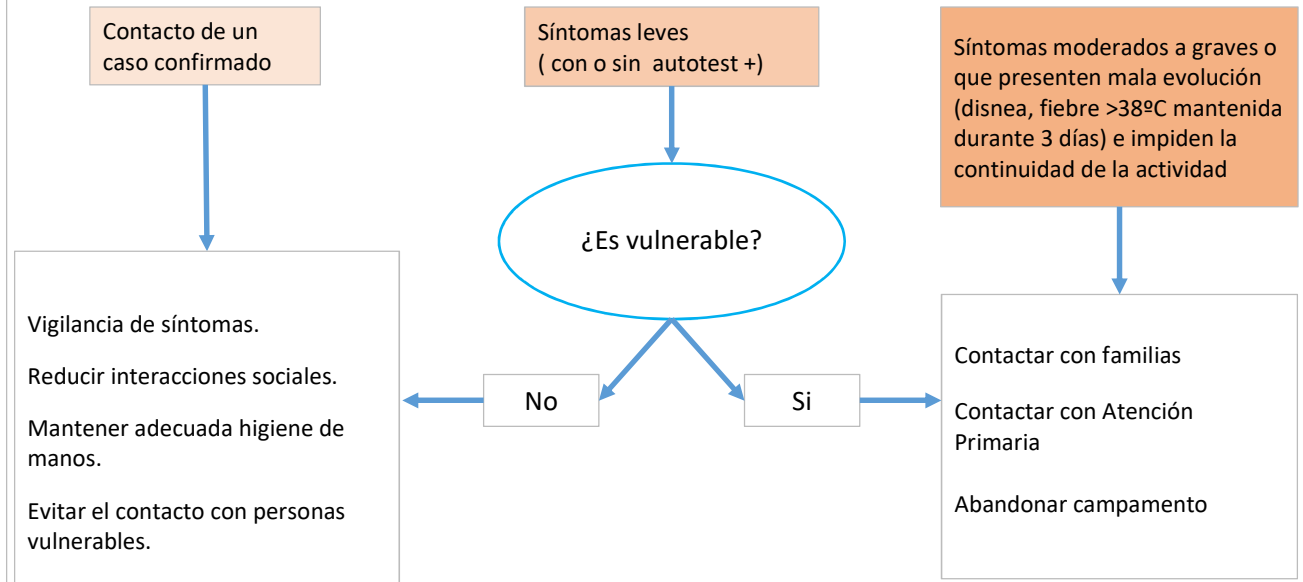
Contacto de un caso confirmado

Síntomas leves
( con o sin autotest +)

Síntomas moderados a graves o que presenten mala evolución (disnea, fiebre >38ºC mantenida durante 3 días) e impiden la continuidad de la actividad

¿Es vulnerable?

Vigilancia de síntomas.

Reducir interacciones sociales.

Mantener adecuada higiene de manos.

Evitar el contacto con personas vulnerables.

No

Si

Contactar con familias

Contactar con Atención Primaria

Abandonar campamento